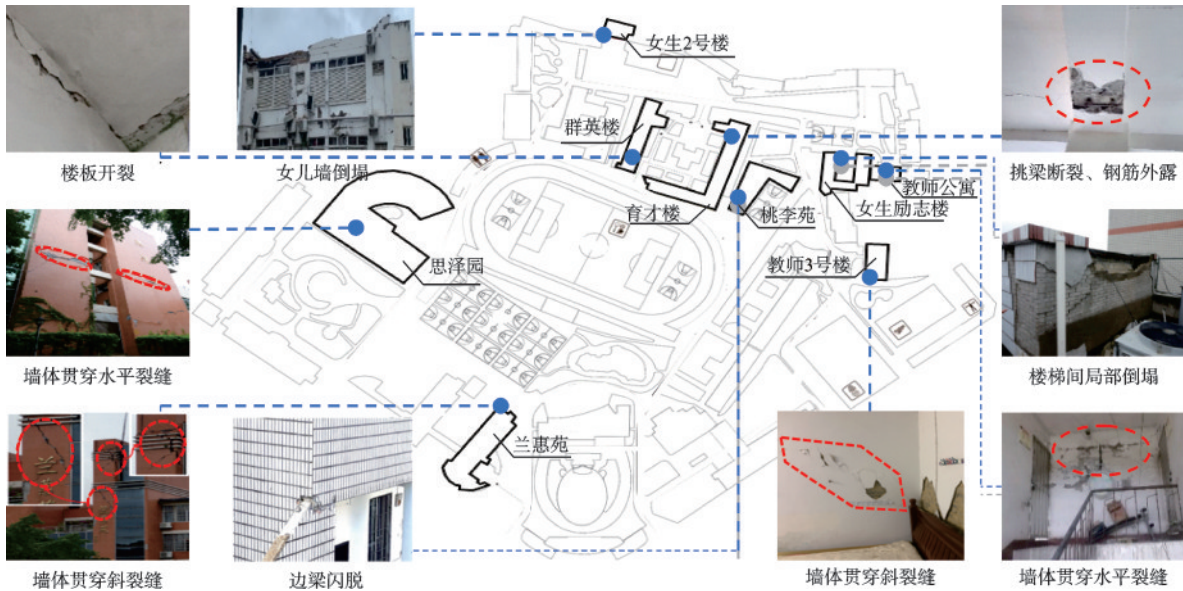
女生2号楼

群英楼

楼板开裂

女儿墙倒塌

挑梁断裂、钢筋外露

教师公寓

育才楼

桃李苑

女生励志楼

思泽园

墙体贯穿水平裂缝

教师3号楼

楼梯间局部倒塌

兰惠苑

兰

墙体贯穿斜裂缝

边梁闪脱

墙体贯穿斜裂缝

墙体贯穿水平裂缝